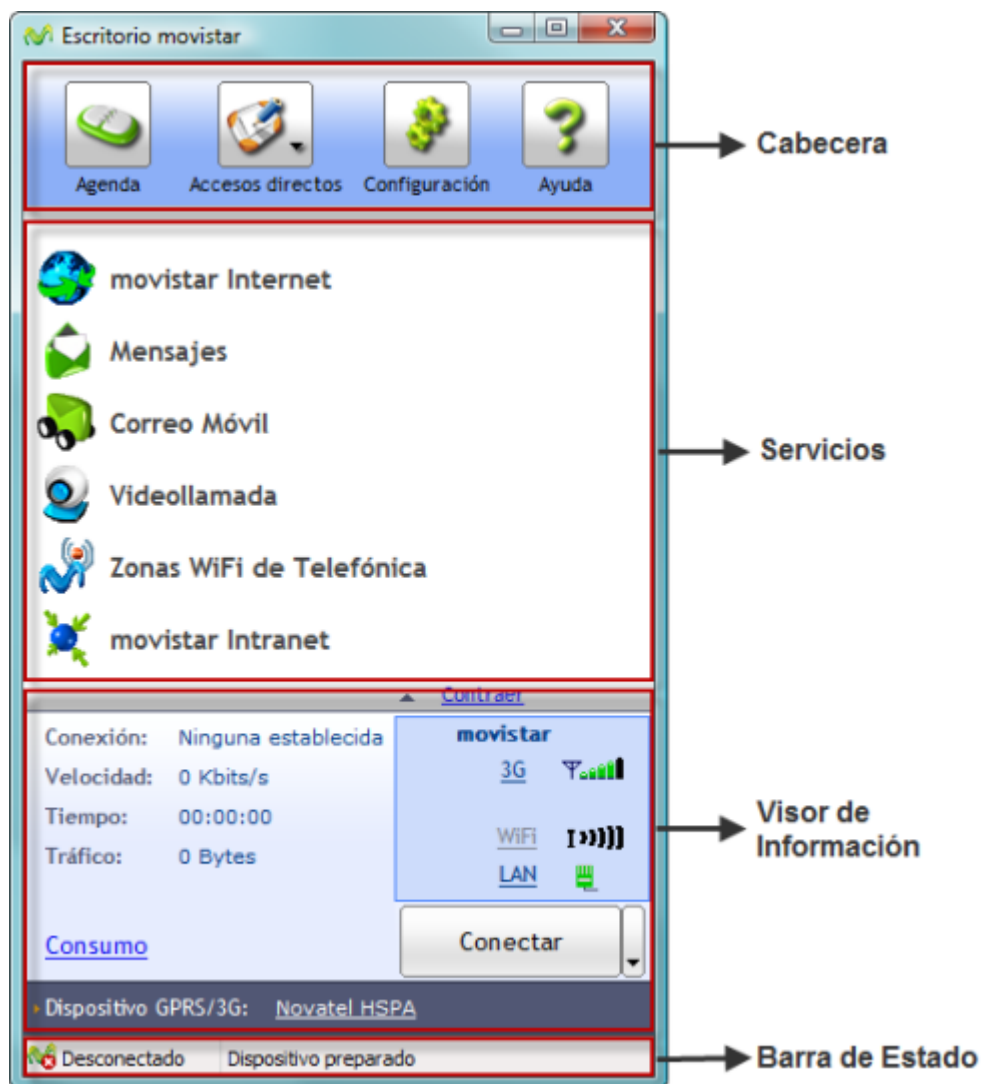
Escritorio movistar

Agenda
Accesos directos
Configuración
Ayuda

Cabecera

movistar Internet
Mensajes
Correo Móvil
Videollamada
Zonas WiFi de Telefónica
movistar Intranet

Servicios

Contraer

Conexión: Ninguna establecida
Velocidad: 0 Kbits/s
Tiempo: 00:00:00
Tráfico: 0 Bytes

movistar
3G
WiFi
LAN

Consumo
Conectar

Dispositivo GPRS/3G: Novatel HSPA

Visor de Información

Desconectado
Dispositivo preparado

Barra de Estado